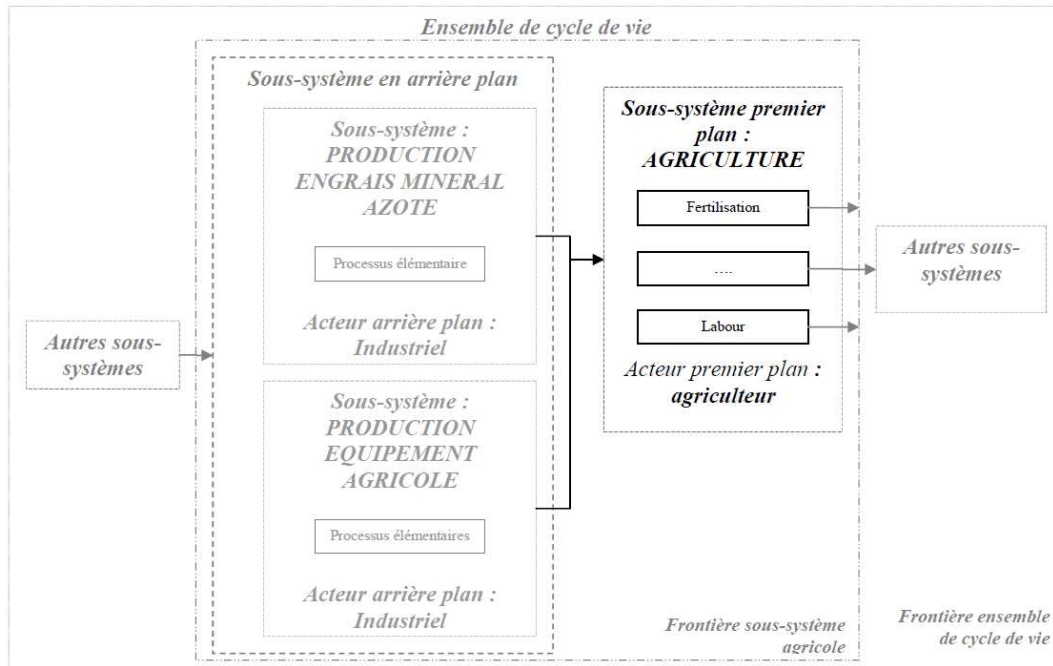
Ensemble de cycle de vie

Sous-système en arrière plan

Sous-système : PRODUCTION ENGRAIS MINERAL AZOTE

Processus élémentaire

Acteur arrière plan : Industriel

Sous-système : PRODUCTION EQUIPEMENT AGRICOLE

Processus élémentaires

Acteur arrière plan : Industriel

Sous-système premier plan : AGRICULTURE

Fertilisation

....

Labour

Acteur premier plan : agriculteur

Autres sous-systèmes

Autres sous-systèmes

Frontière sous-système agricole

Frontière ensemble de cycle de vie